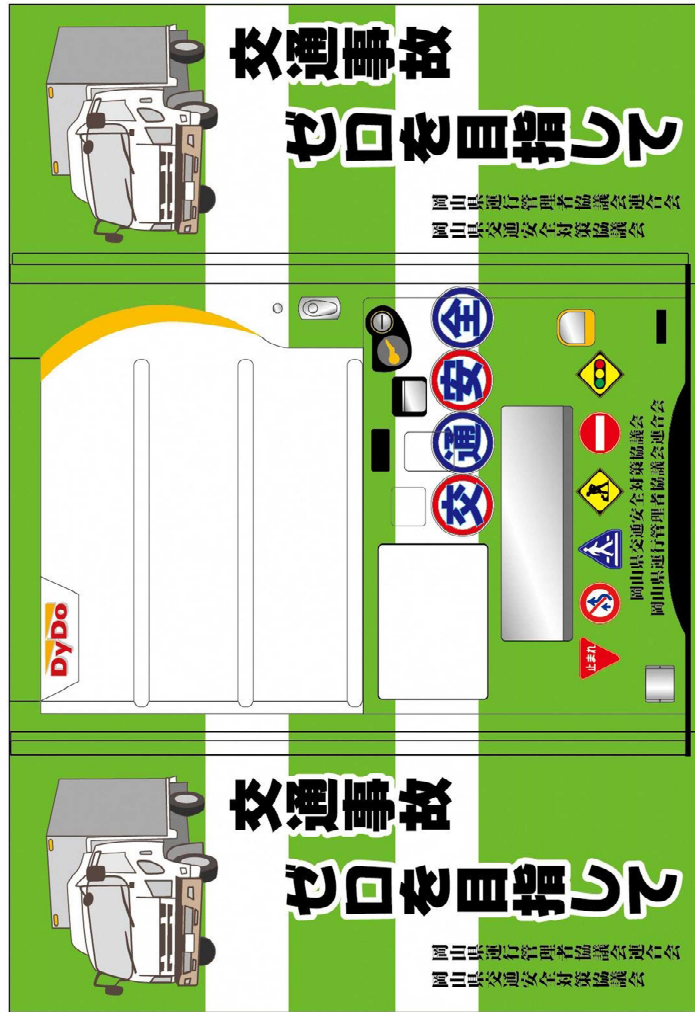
交通事故
ゼロを目指して

岡山県運行管理者協議会連合会
岡山県交通安全対策協議会

交
通
安
全

岡山県交通安全対策協議会
岡山県運行管理者協議会連合会

止まれ

DyDo

交通事故
ゼロを目指して

岡山県運行管理者協議会連合会
岡山県交通安全対策協議会